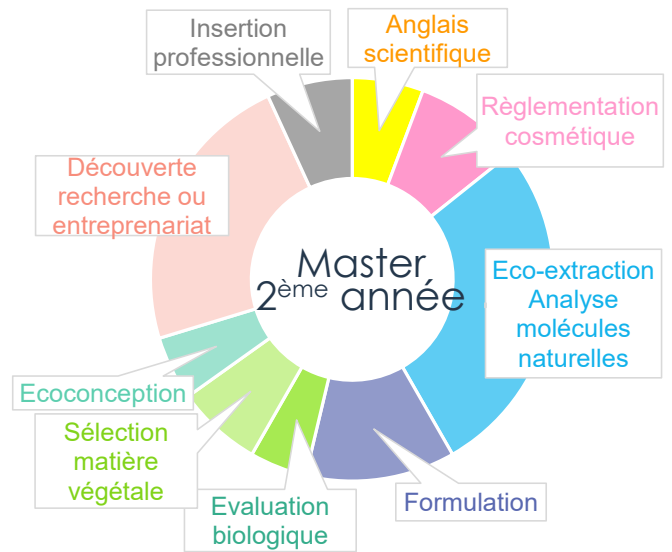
Insertion professionnelle

Anglais scientifique

Règlementation cosmétique

Eco-extraction Analyse molécules naturelles

Formulation

Evaluation biologique

Sélection matière végétale

Ecoconception

Découverte recherche ou entreprenariat

Master $2^{ème}$ année